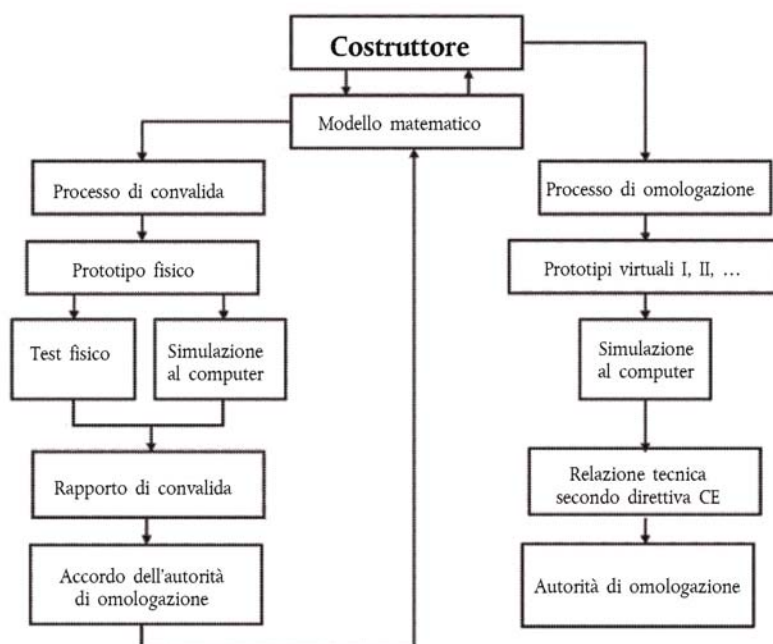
Costruttore

Modello matematico

Processo di convalida

Prototipo fisico

Test fisico

Simulazione al computer

Rapporto di convalida

Accordo dell'autorità di omologazione

Processo di omologazione

Prototipi virtuali I, II, ...

Simulazione al computer

Relazione tecnica secondo direttiva CE

Autorità di omologazione